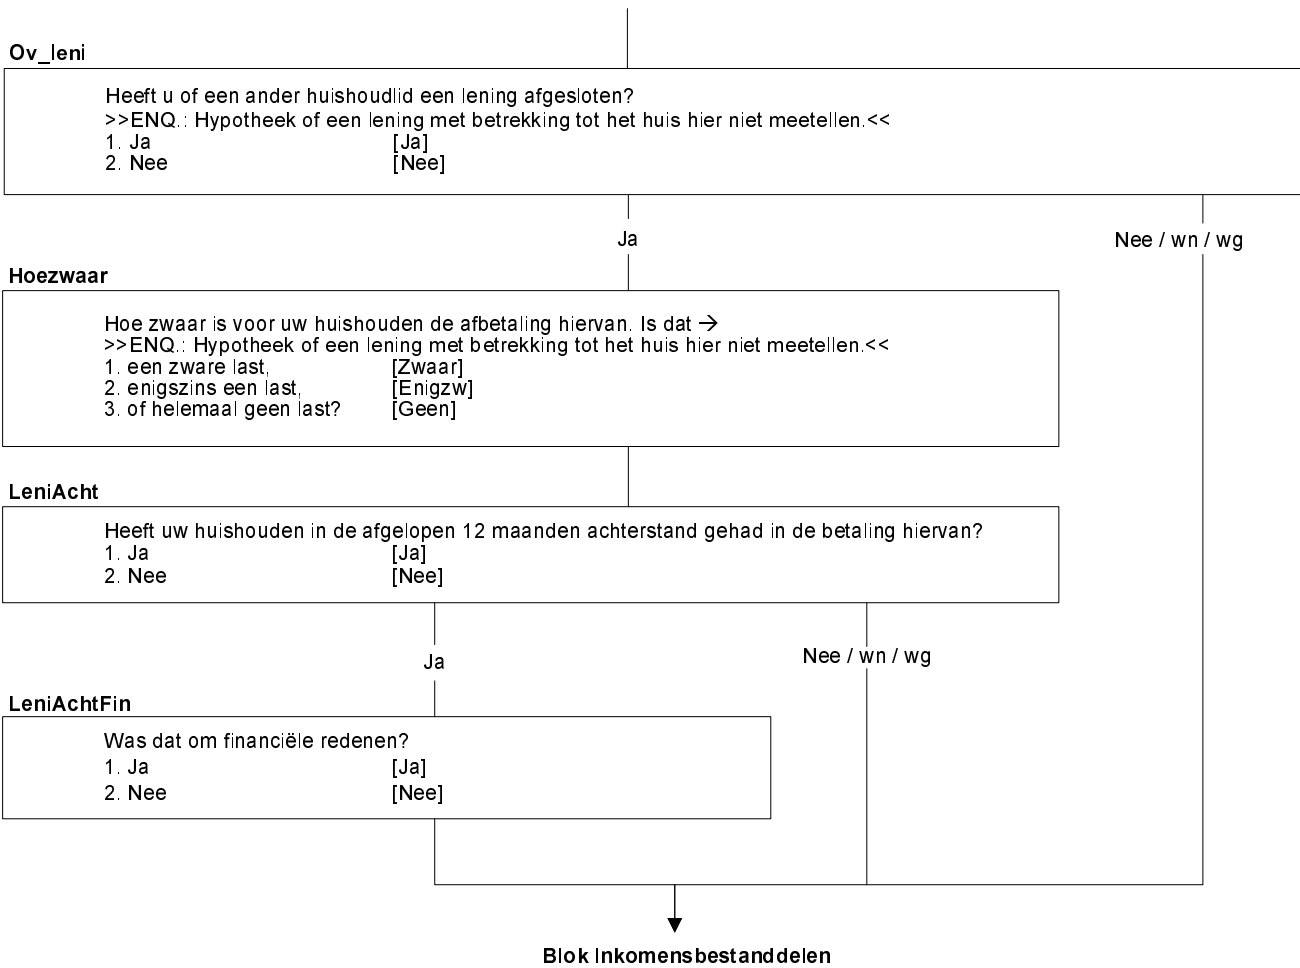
**Ov_leni**

Heeft u of een ander huishoudlid een lening afgesloten?
>>ENQ.: Hypotheek of een lening met betrekking tot het huis hier niet meetellen.<<
1. Ja [Ja]
2. Nee [Nee]

Ja

Nee / wn / wg

**Hoezwaar**

Hoe zwaar is voor uw huishouden de afbetaling hiervan. Is dat →
>>ENQ.: Hypotheek of een lening met betrekking tot het huis hier niet meetellen.<<
1. een zware last, [Zwaar]
2. enigszins een last, [Enigzw]
3. of helemaal geen last? [Geen]

**LeniAcht**

Heeft uw huishouden in de afgelopen 12 maanden achterstand gehad in de betaling hiervan?
1. Ja [Ja]
2. Nee [Nee]

Ja

Nee / wn / wg

**LeniAchtFin**

Was dat om financiële redenen?
1. Ja [Ja]
2. Nee [Nee]

Blok Inkomensbestanddelen